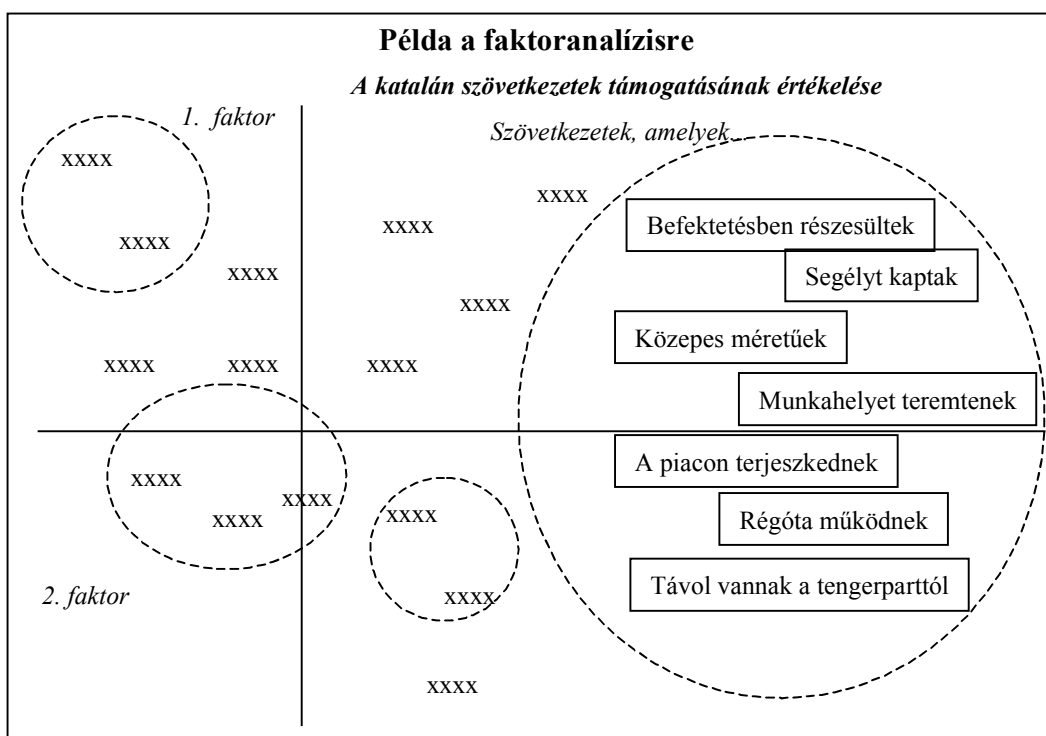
Példa a faktoranalízisre

A katalán szövetkezetek támogatásának értékelése

1. faktor

Szövetkezetek, amelyek...

xxxx

xxxx

xxxx

xxxx

xxxx

Befektetésben részesültek

Segélyt kaptak

xxxx

xxxx

xxxx

xxxx

Közepes méretűek

Munkahelyet teremtenek

xxxx

xxxx

xxxx

xxxx

A piacon terjeszkednek

Régóta működnek

Távol vannak a tengerparttól

2. faktor

xxxx

xxxx